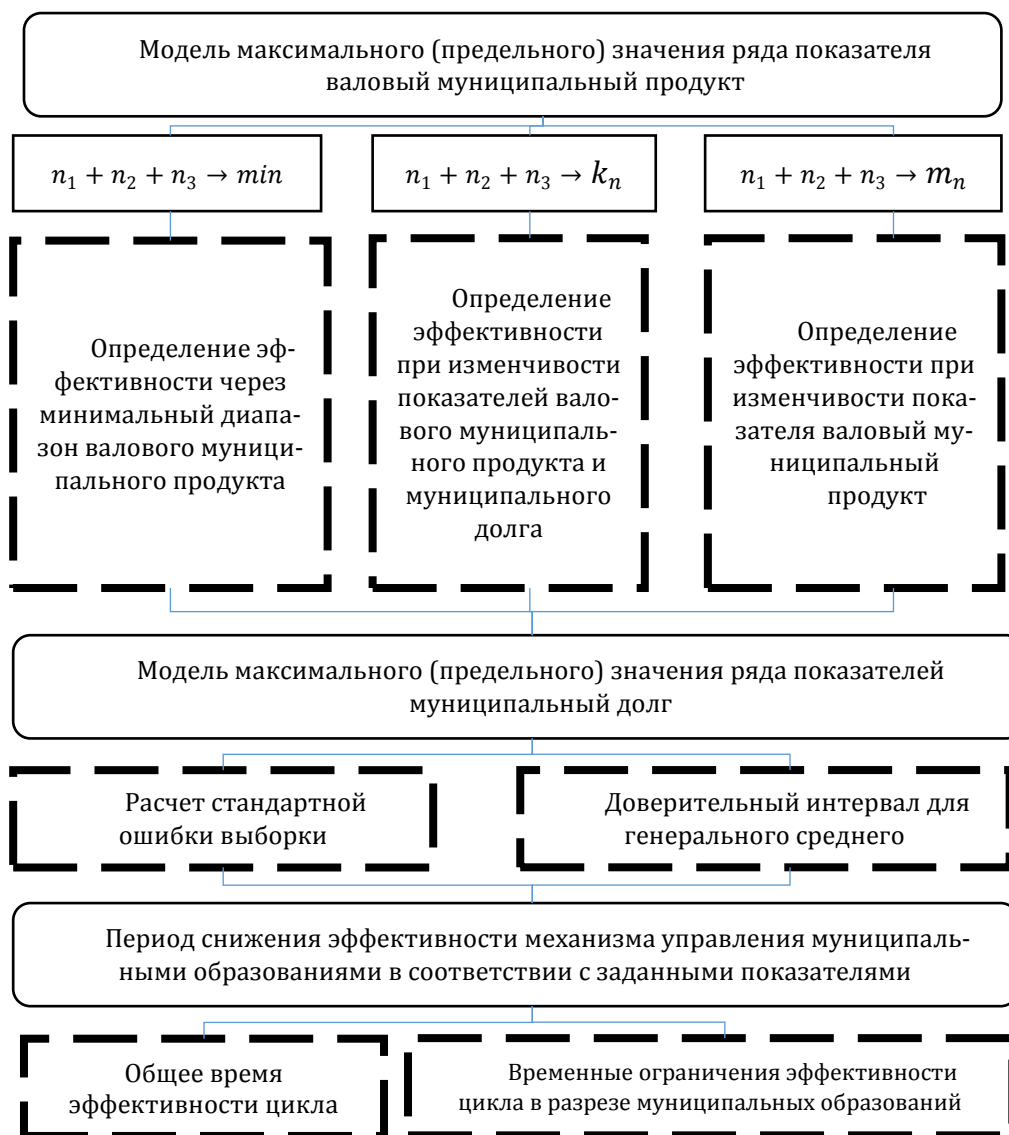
Модель максимального (предельного) значения ряда показателя валовый муниципальный продукт

$n_1 + n_2 + n_3 \rightarrow min$

$n_1 + n_2 + n_3 \rightarrow k_n$

$n_1 + n_2 + n_3 \rightarrow m_n$

Определение эффективности через минимальный диапазон валового муниципального продукта

Определение эффективности при изменчивости показателей валового муниципального продукта и муниципального долга

Определение эффективности при изменчивости показателя валовый муниципальный продукт

Модель максимального (предельного) значения ряда показателей муниципальный долг

Расчет стандартной ошибки выборки

Доверительный интервал для генерального среднего

Период снижения эффективности механизма управления муниципальными образованиями в соответствии с заданными показателями

Общее время эффективности цикла

Временные ограничения эффективности цикла в разрезе муниципальных образований